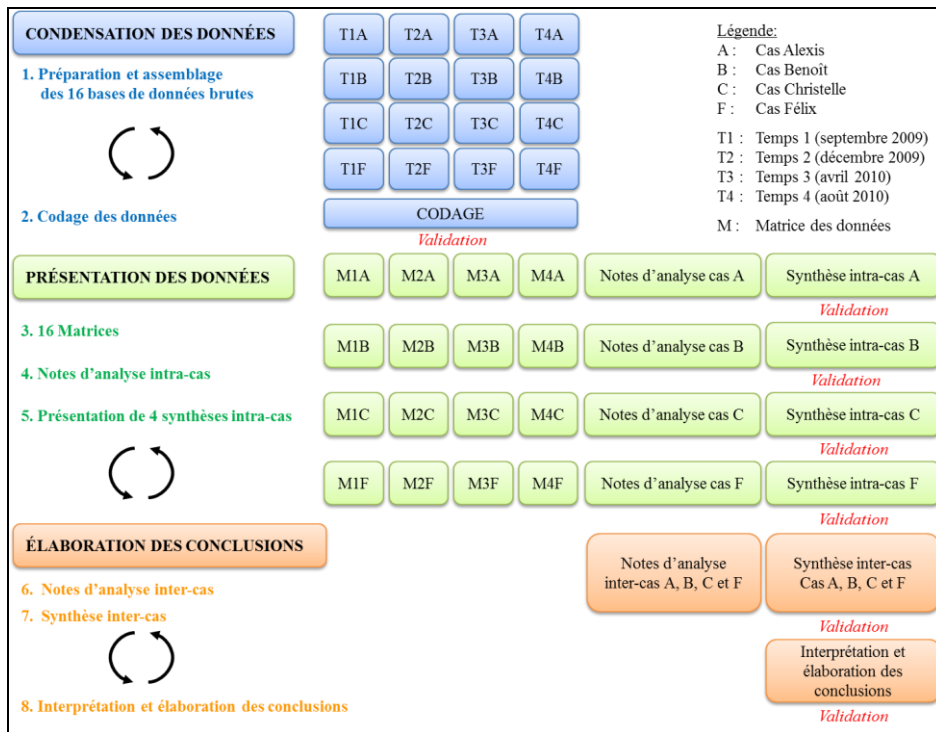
CONDENSATION DES DONNÉES

1. Préparation et assemblage des 16 bases de données brutes

2. Codage des données

| T1A | T2A | T3A | T4A |
|---|---|---|---|
| T1B | T2B | T3B | T4B |
| T1C | T2C | T3C | T4C |
| T1F | T2F | T3F | T4F |

CODAGE

Validation

Légende:
A : Cas Alexis
B : Cas Benoît
C : Cas Christelle
F : Cas Félix

T1 : Temps 1 (septembre 2009)
T2 : Temps 2 (décembre 2009)
T3 : Temps 3 (avril 2010)
T4 : Temps 4 (août 2010)

M : Matrice des données

PRÉSENTATION DES DONNÉES

3. 16 Matrices

4. Notes d'analyse intra-cas

5. Présentation de 4 synthèses intra-cas

| M1A | M2A | M3A | M4A | Notes d'analyse cas A | Synthèse intra-cas A |
|---|---|---|---|---|---|
| | | | | | Validation |
| M1B | M2B | M3B | M4B | Notes d'analyse cas B | Synthèse intra-cas B |
| | | | | | Validation |
| M1C | M2C | M3C | M4C | Notes d'analyse cas C | Synthèse intra-cas C |
| | | | | | Validation |
| M1F | M2F | M3F | M4F | Notes d'analyse cas F | Synthèse intra-cas F |
| | | | | | Validation |

ÉLABORATION DES CONCLUSIONS

6. Notes d'analyse inter-cas

7. Synthèse inter-cas

8. Interprétation et élaboration des conclusions

Notes d'analyse inter-cas A, B, C et F

Synthèse inter-cas Cas A, B, C et F

Validation

Interprétation et élaboration des conclusions

Validation